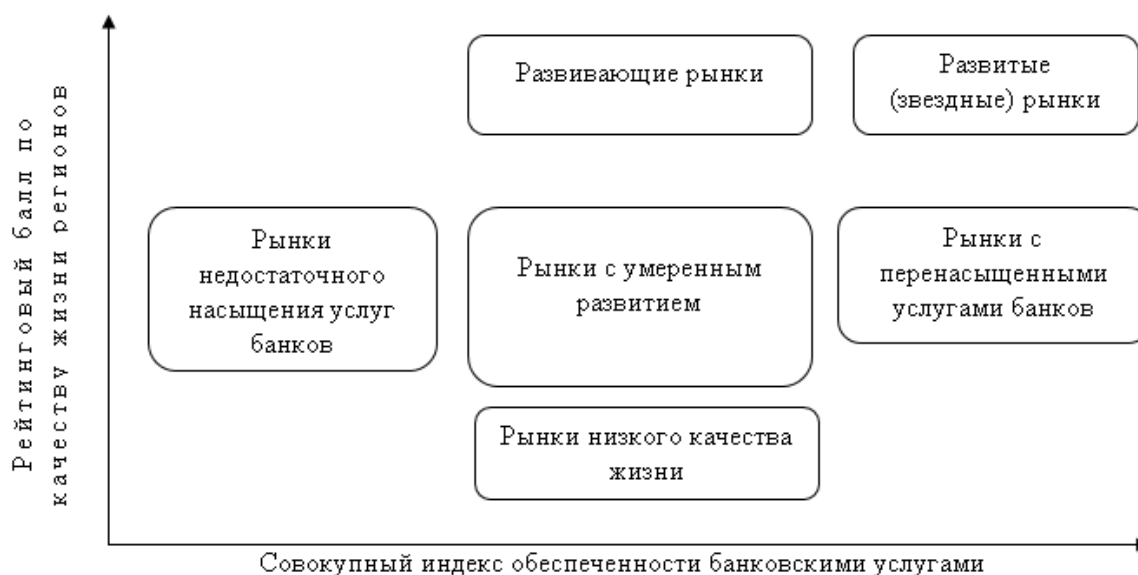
Рейтинговый балл по качеству жизни регионов

Развивающие рынки

Развитые (звездные) рынки

Рынки недостаточного насыщения услуг банков

Рынки с умеренным развитием

Рынки с перенасыщенными услугами банков

Рынки низкого качества жизни

Совокупный индекс обеспеченности банковскими услугами